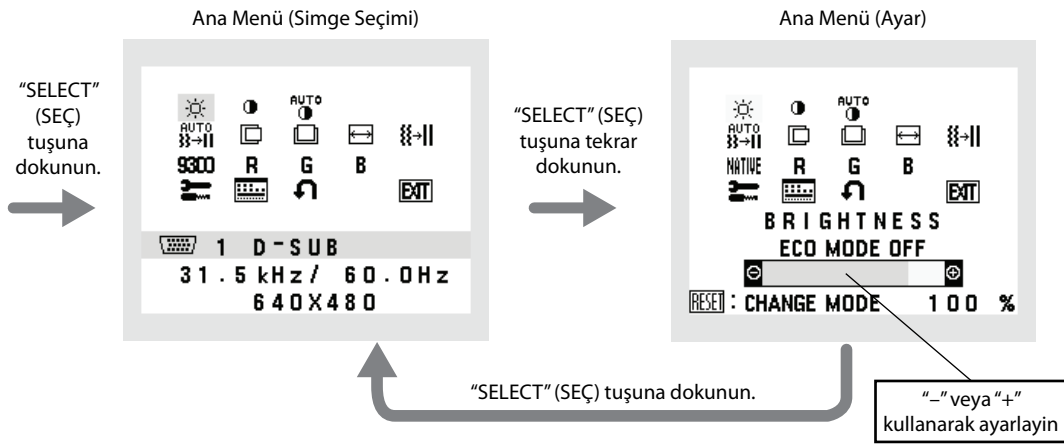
Ana Menü (Simge Seçimi)

Ana Menü (Ayar)

"SELECT" (SEÇ) tuşuna dokunun.

AUTO
AUTO
9300 R G B
EXIT
1 D-SUB
31.5 kHz/ 60.0Hz
640X480

"SELECT" (SEÇ) tuşuna tekrar dokunun.

AUTO
AUTO
NATIVE R G B
EXIT
BRIGHTNESS
ECO MODE OFF
RESET : CHANGE MODE 100 %

"SELECT" (SEÇ) tuşuna dokunun.

"–" veya "+" kullanarak ayarlayin